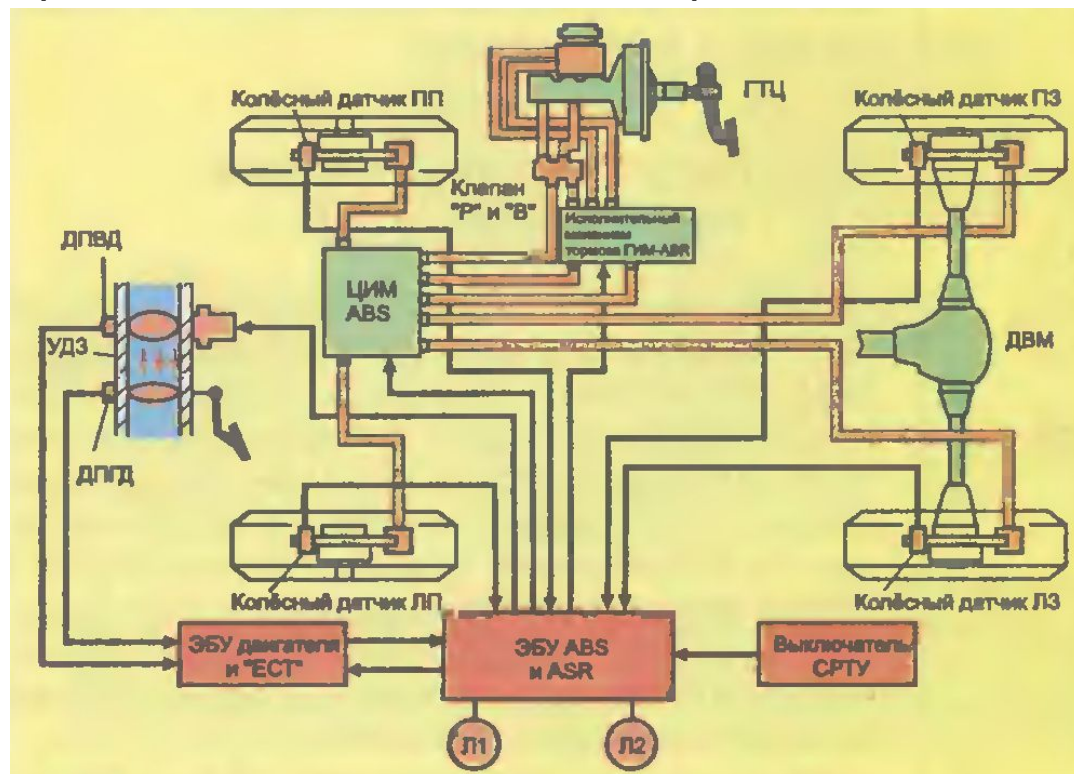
Колёсный датчик ПП

ГТЦ

Колёсный датчик ПЗ

Клапан "Р" и "В"

Исполнительный механизм тормоза ГУМ-ASR

ДПВД

ЦИМ ABS

УДЗ

ДВМ

ДПГД

Колёсный датчик ЛП

Колёсный датчик ЛЗ

ЭБУ двигателя и "ЕСТ"

ЭБУ ABS и ASR

Выключатель СРТУ

Л1

Л2